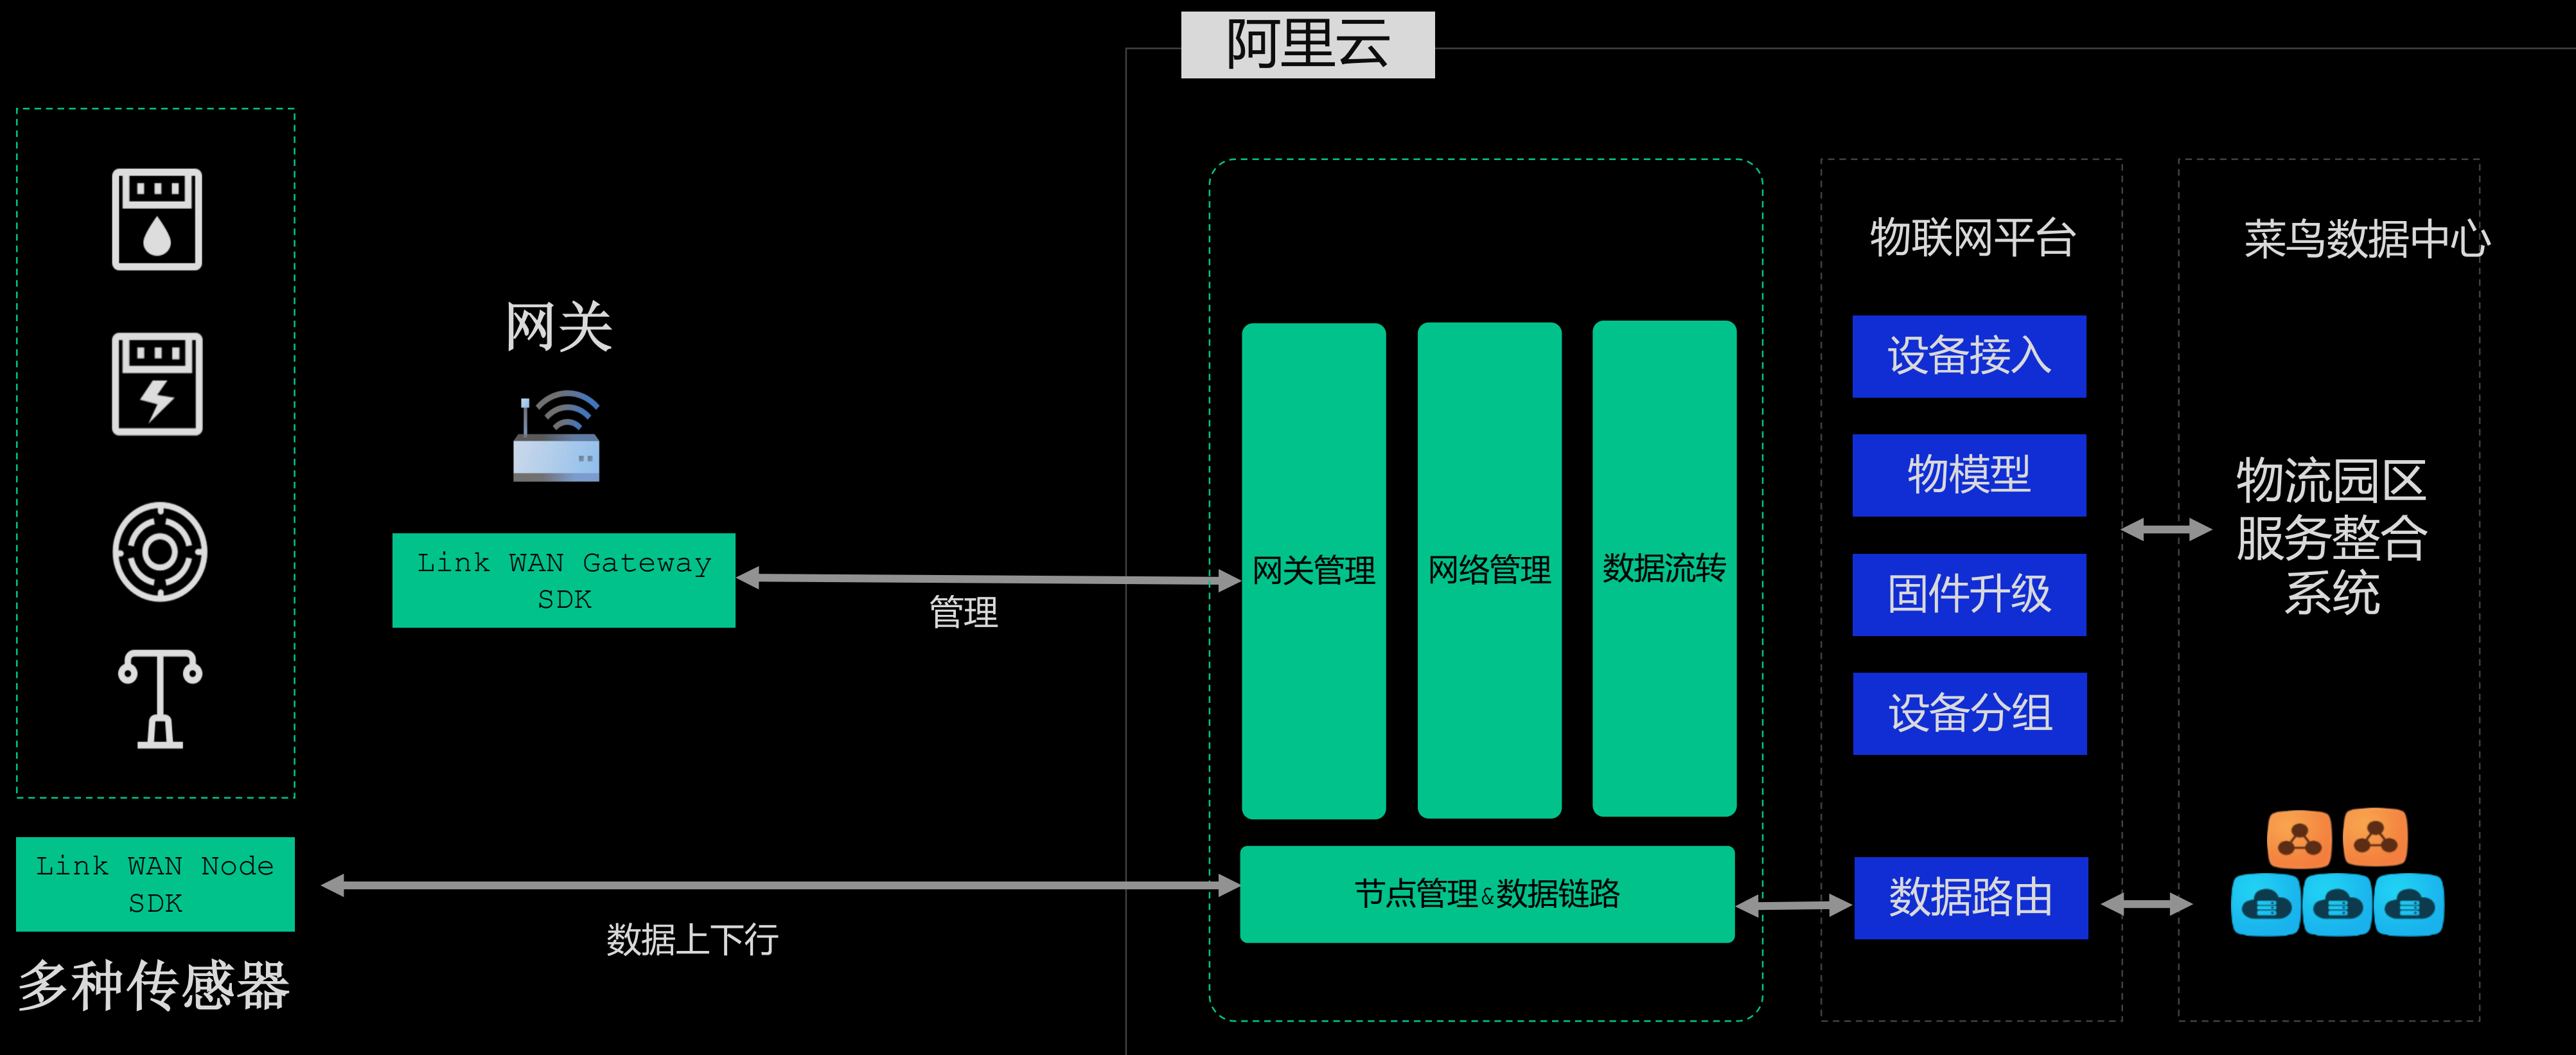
阿里云

网关

Link WAN Gateway SDK

管理

Link WAN Node SDK

数据上下行

多种传感器

网关管理

网络管理

数据流转

节点管理&数据链路

物联网平台

设备接入

物模型

固件升级

设备分组

数据路由

菜鸟数据中心

物流园区服务整合系统